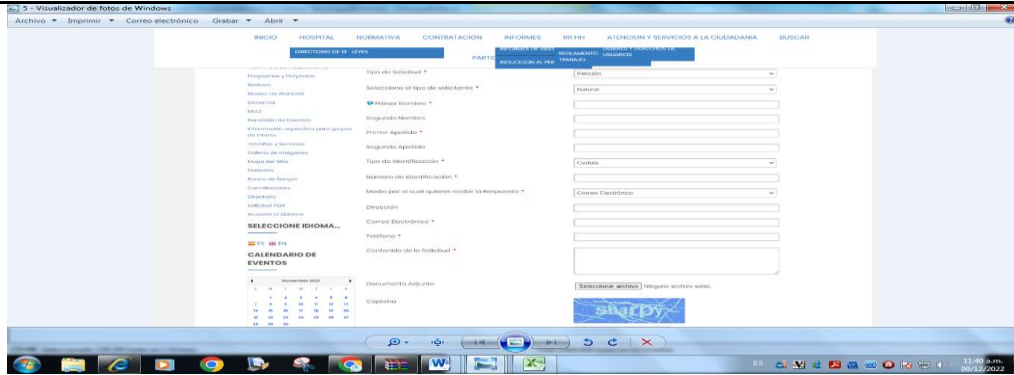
5 - Visualizador de fotos de Windows

Archivo ▾ Imprimir ▾ Correo electrónico Grabar ▾ Abrir ▾

INICIO HOSPITAL NORMATIVA CONTRATACIÓN INFORMES RR HH ATENCION Y SERVICIOS A LA CIUDADANIA BUSCAR

DIRECTORIO DE EI LEYES

INFORMES DE GEST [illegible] REGLAMENTO TRABAJO DEBERES Y DERECHOS DE USUARIOS

PARTC INDUCCION AL PER

Programas y Proyectos
Noticias
Modelo de Atención
Escuelas
MECI
Escuchón de Eventos
Información específica para grupos de interés
Trámites y Servicios
Galería de Imágenes
Mapa del Sitio
Preguntas
Banco de Riesgo
Convocatorias
Directorio
Solicitud PQR
Acceder al Sistema

SELECCIONE IDIOMA...

ES EN

CALENDARIO DE EVENTOS

Noviembre 2022

Tipo de Solicitud * Petición
Seleccione el tipo de solicitante * Natural
Primer Nombre *
Segundo Nombre
Primer Apellido *
Segundo Apellido
Tipo de Identificación * Cedula
Número de Identificación *
Medio por el cual quieres recibir la Respuesta * Correo Electrónico
Dirección
Correo Electrónico *
Teléfono *
Contenido de la Solicitud *
Documento Adjunto Seleccionar archivo Ninguno archivo selec.
Captcha
sharpy

ES 11:40 a.m. 09/12/2022